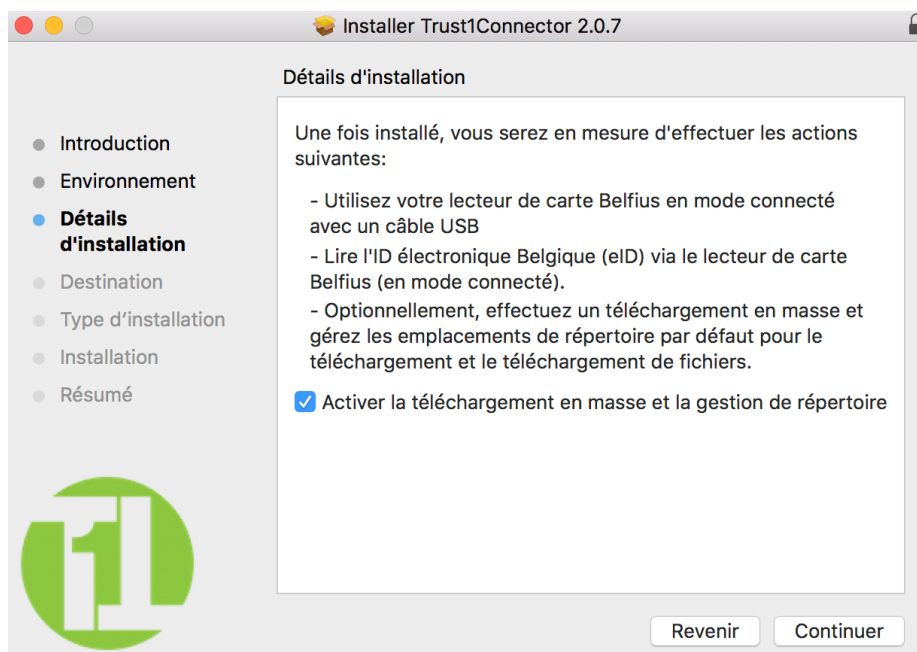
Installer Trust1Connector 2.0.7

Détails d'installation

Introduction
Environnement
Détails d'installation
Destination
Type d'installation
Installation
Résumé

Une fois installé, vous serez en mesure d'effectuer les actions suivantes:

- Utilisez votre lecteur de carte Belfius en mode connecté avec un câble USB
- Lire l'ID électronique Belgique (eID) via le lecteur de carte Belfius (en mode connecté).
- Optionnellement, effectuez un téléchargement en masse et gérez les emplacements de répertoire par défaut pour le téléchargement et le téléchargement de fichiers.

Activer la téléchargement en masse et la gestion de répertoire

Revenir
Continuer